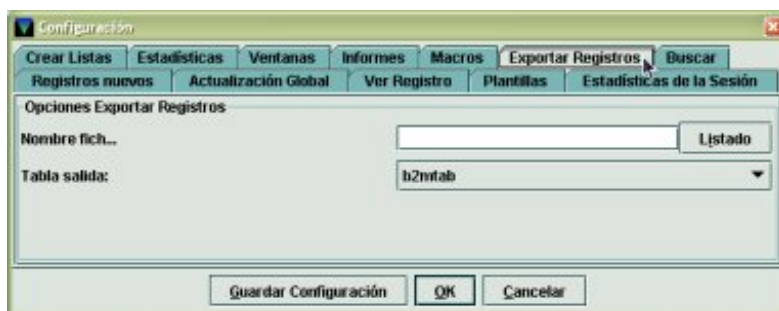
Configuración

Crear Listas | Estadísticas | Ventanas | Informes | Macros | Exportar Registros | Buscar
Registros nuevos | Actualización Global | Ver Registro | Plantillas | Estadísticas de la Sesión

Opciones Exportar Registros

Nombre fich... Listado

Tabla salida: b2mtab

Guardar Configuración OK Cancelar